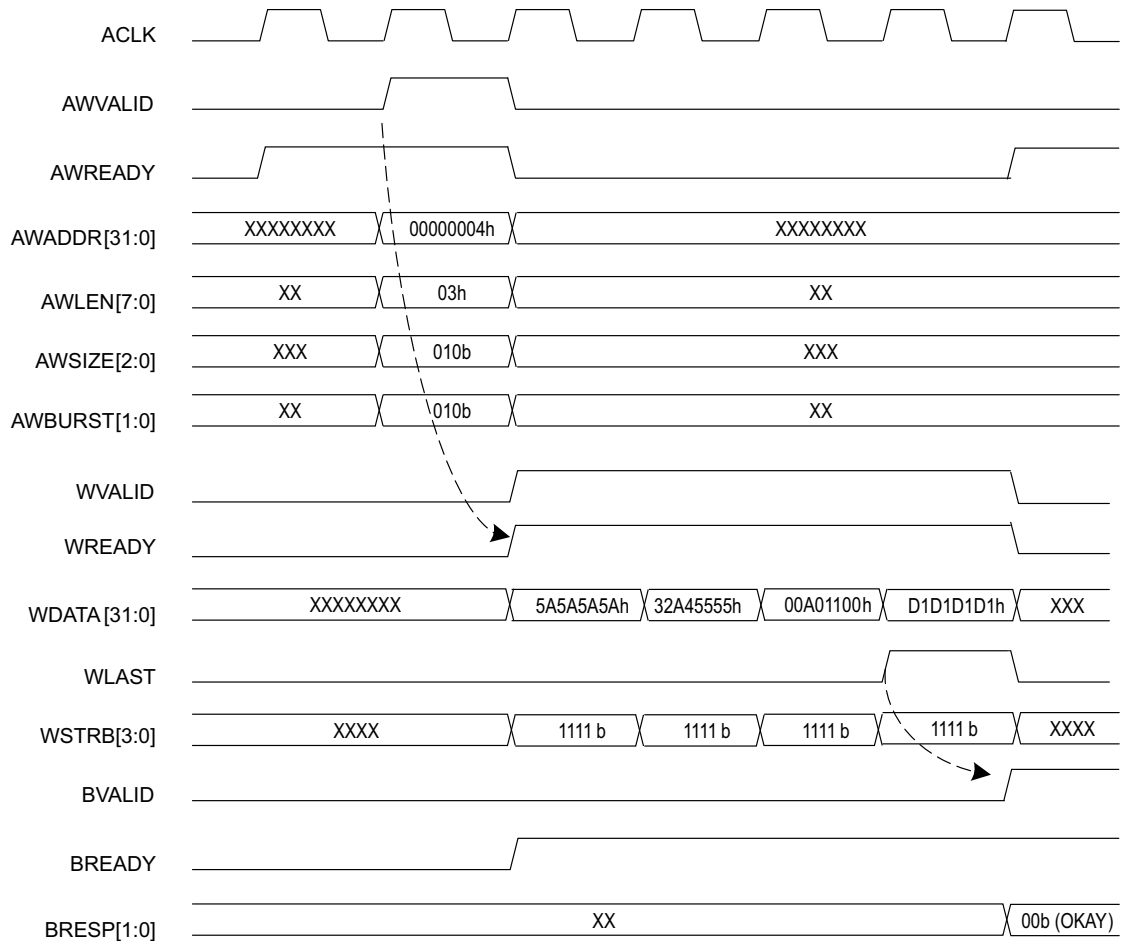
ACLK
AWVALID
AWREADY
AWADDR[31:0] XXXXXXXX 00000004h XXXXXXXX
AWLEN[7:0] XX 03h XX
AWSIZE[2:0] XXX 010b XXX
AWBURST[1:0] XX 010b XX
WVALID
WREADY
WDATA[31:0] XXXXXXXX 5A5A5A5Ah 32A45555h 00A01100h D1D1D1D1h XXX
WLAST
WSTRB[3:0] XXXX 1111 b 1111 b 1111 b 1111 b XXXX
BVALID
BREADY
BRESP[1:0] XX 00b (OKAY)